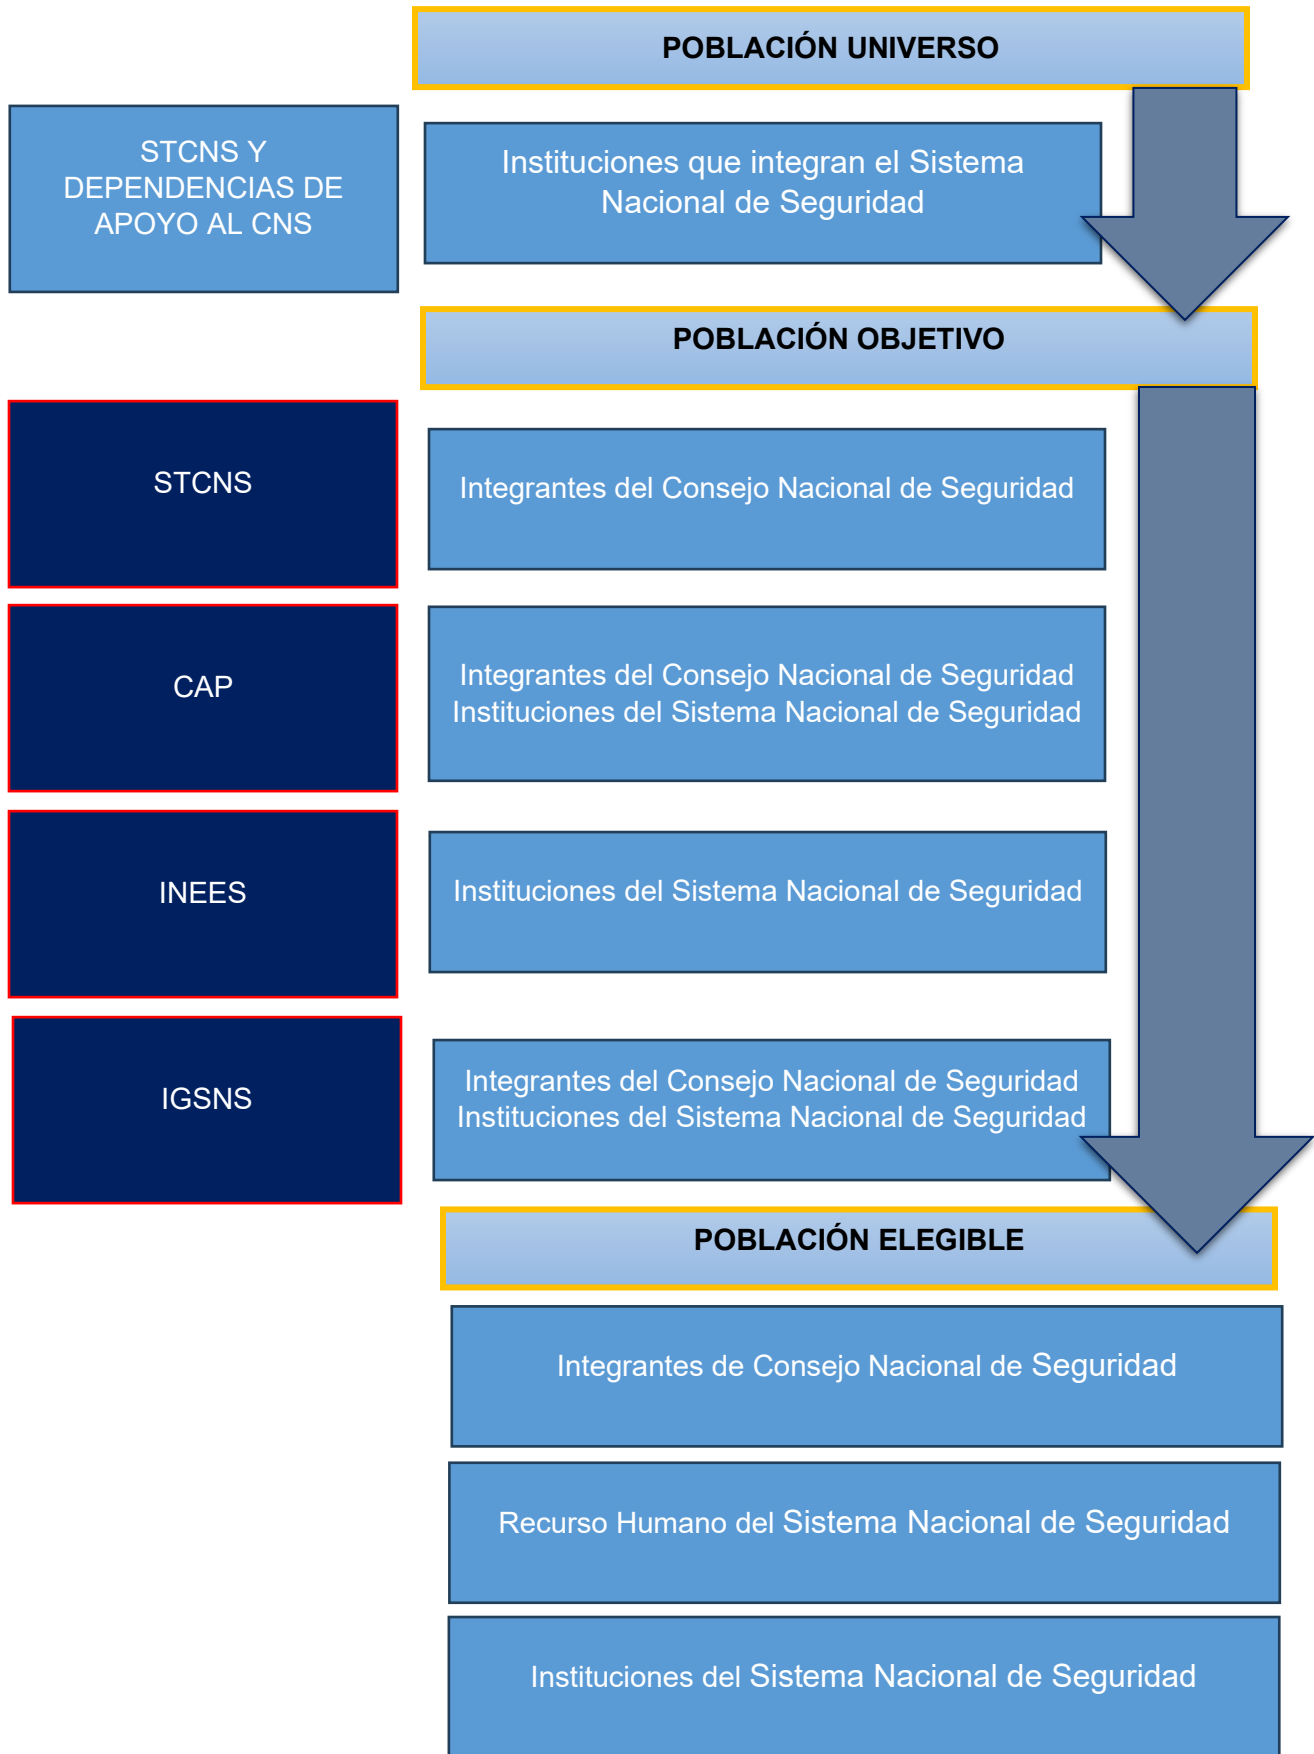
POBLACIÓN UNIVERSO

STCNS Y DEPENDENCIAS DE APOYO AL CNS

Instituciones que integran el Sistema Nacional de Seguridad

POBLACIÓN OBJETIVO

STCNS

Integrantes del Consejo Nacional de Seguridad

CAP

Integrantes del Consejo Nacional de Seguridad
Instituciones del Sistema Nacional de Seguridad

INEES

Instituciones del Sistema Nacional de Seguridad

IGSNS

Integrantes del Consejo Nacional de Seguridad
Instituciones del Sistema Nacional de Seguridad

POBLACIÓN ELEGIBLE

Integrantes de Consejo Nacional de Seguridad

Recurso Humano del Sistema Nacional de Seguridad

Instituciones del Sistema Nacional de Seguridad